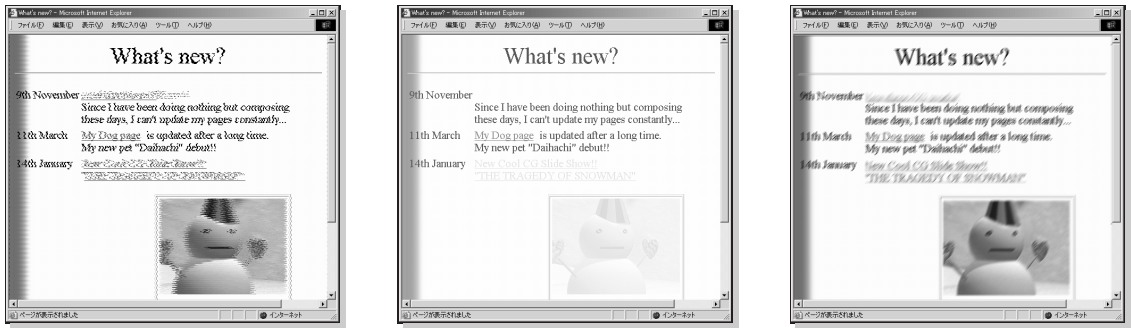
What's new? - Microsoft Internet Explorer
ファイル(F) 編集(E) 表示(V) お気に入り(A) ツール(T) ヘルプ(H)

What's new?

9th November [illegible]
Since I have been doing nothing but composing these days, I can't update my pages constantly...

11th March My Dog page is updated after a long time.
My new pet "Daihachi" debut!!

14th January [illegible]
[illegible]

ページが表示されました
インターネット

What's new? - Microsoft Internet Explorer
ファイル(F) 編集(E) 表示(V) お気に入り(A) ツール(T) ヘルプ(H)

What's new?

9th November
Since I have been doing nothing but composing these days, I can't update my pages constantly...

11th March My Dog page is updated after a long time.
My new pet "Daihachi" debut!!

14th January New Cool CG Slide Show!!
"THE TRAGEDY OF SNOWMAN"

ページが表示されました
インターネット

What's new? - Microsoft Internet Explorer
ファイル(F) 編集(E) 表示(V) お気に入り(A) ツール(T) ヘルプ(H)

What's new?

9th November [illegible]
Since I have been doing nothing but composing these days, I can't update my pages constantly...

11th March My Dog page is updated after a long time.
My new pet "Daihachi" debut!!

14th January New Cool CG Slide Show!!
"THE TRAGEDY OF SNOWMAN"

ページが表示されました
インターネット